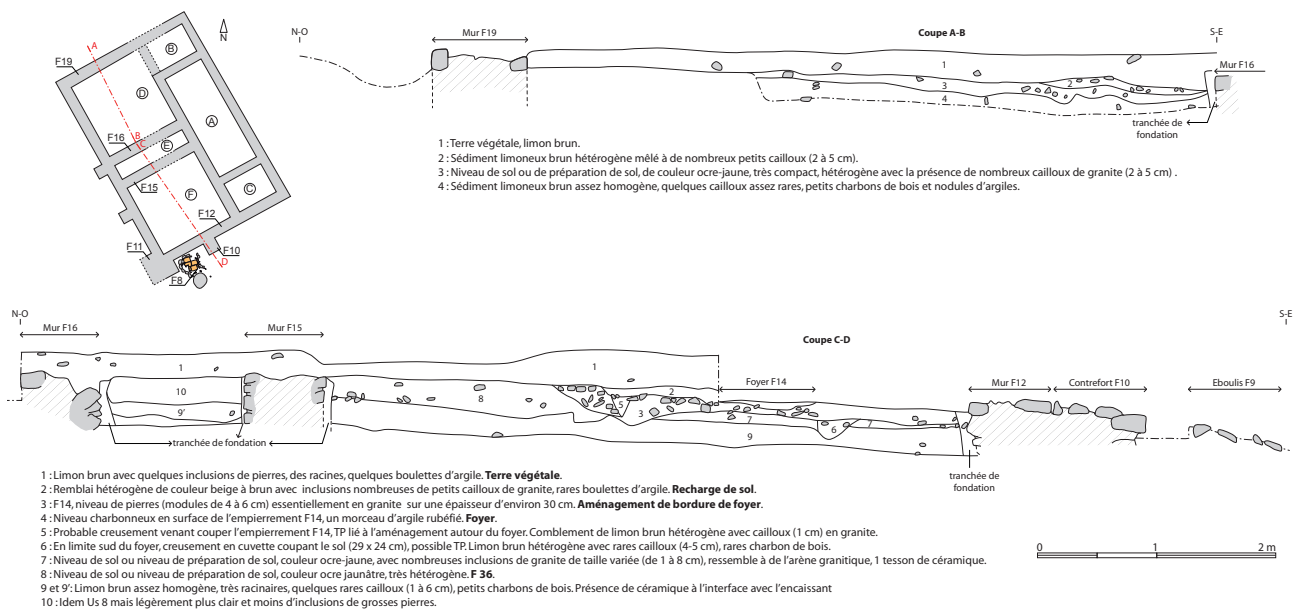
N
A
B
F19
B
D
A
F16
C
E
F15
F
C
F12
F11
F10
D
F8

N-O
Mur F19
Coupe A-B
S-E
Mur F16
1
2
3
4
tranchée de fondation

1 : Terre végétale, limon brun.
2 : Sédiment limoneux brun hétérogène mêlé à de nombreux petits cailloux (2 à 5 cm).
3 : Niveau de sol ou de préparation de sol, de couleur ocre-jaune, très compact, hétérogène avec la présence de nombreux cailloux de granite (2 à 5 cm) .
4 : Sédiment limoneux brun assez homogène, quelques cailloux assez rares, petits charbons de bois et nodules d'argiles.

N-O
Mur F16
Mur F15
Coupe C-D
S-E
1
1
10
9'
8
5
2
3
4
7
6
7
9
tranchée de fondation
Foyer F14
Mur F12
Contrefort F10
Eboulis F9
tranchée de fondation

1 : Limon brun avec quelques inclusions de pierres, des racines, quelques boulettes d'argile. **Terre végétale**.
2 : Remblai hétérogène de couleur beige à brun avec inclusions nombreuses de petits cailloux de granite, rares boulettes d'argile. **Recharge de sol**.
3 : F14, niveau de pierres (modules de 4 à 6 cm) essentiellement en granite sur une épaisseur d'environ 30 cm. **Aménagement de bordure de foyer**.
4 : Niveau charbonneux en surface de l'empierrement F14, un morceau d'argile rubéfié. **Foyer**.
5 : Probable creusement venant couper l'empierrement F14, TP lié à l'aménagement autour du foyer. Comblement de limon brun hétérogène avec cailloux (1 cm) en granite.
6 : En limite sud du foyer, creusement en cuvette coupant le sol (29 x 24 cm), possible TP. Limon brun hétérogène avec rares cailloux (4-5 cm), rares charbon de bois.
7 : Niveau de sol ou niveau de préparation de sol, couleur ocre-jaune, avec nombreuses inclusions de granite de taille variée (de 1 à 8 cm), ressemble à de l'arène granitique, 1 tesson de céramique.
8 : Niveau de sol ou niveau de préparation de sol, couleur ocre jaunâtre, très hétérogène. **F 36**.
9 et 9': Limon brun assez homogène, très racinaires, quelques rares cailloux (1 à 6 cm), petits charbons de bois. Présence de céramique à l'interface avec l'encaissant
10 : Idem Us 8 mais légèrement plus clair et moins d'inclusions de grosses pierres.

0
1
2 m